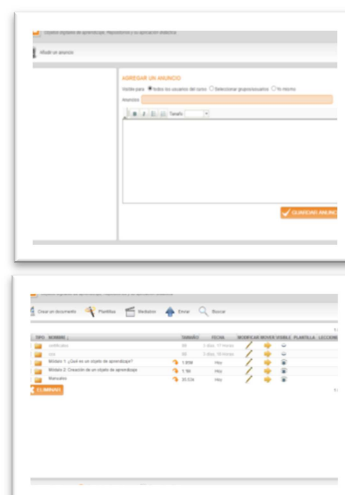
Objetos digitales de aprendizaje, Repositorios y la operación didáctica
Añadir un anuncio
AGREGAR UN ANUNCIO
Visible para ● todos los usuarios del curso ○ Seleccionar grupos/usuarios ○ Yo mismo
Anuncio
B I U Tamaño
AGREGAR ANUNC

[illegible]
Crear un documento Plantillas Mediateca Enviar Buscar
TIPO NOMBRE TAMAÑO FECHA MODIFICAR MOVER VISIBLE PLANTILLA LECCIONE
certificados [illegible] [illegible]
css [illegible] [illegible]
Módulo 1. ¿Qué es un objeto de aprendizaje? 1.05M Hoy
Módulo 2. Creación de un objeto de aprendizaje 1.1M Hoy
Manuales 20.21K Hoy
ELIMINAR